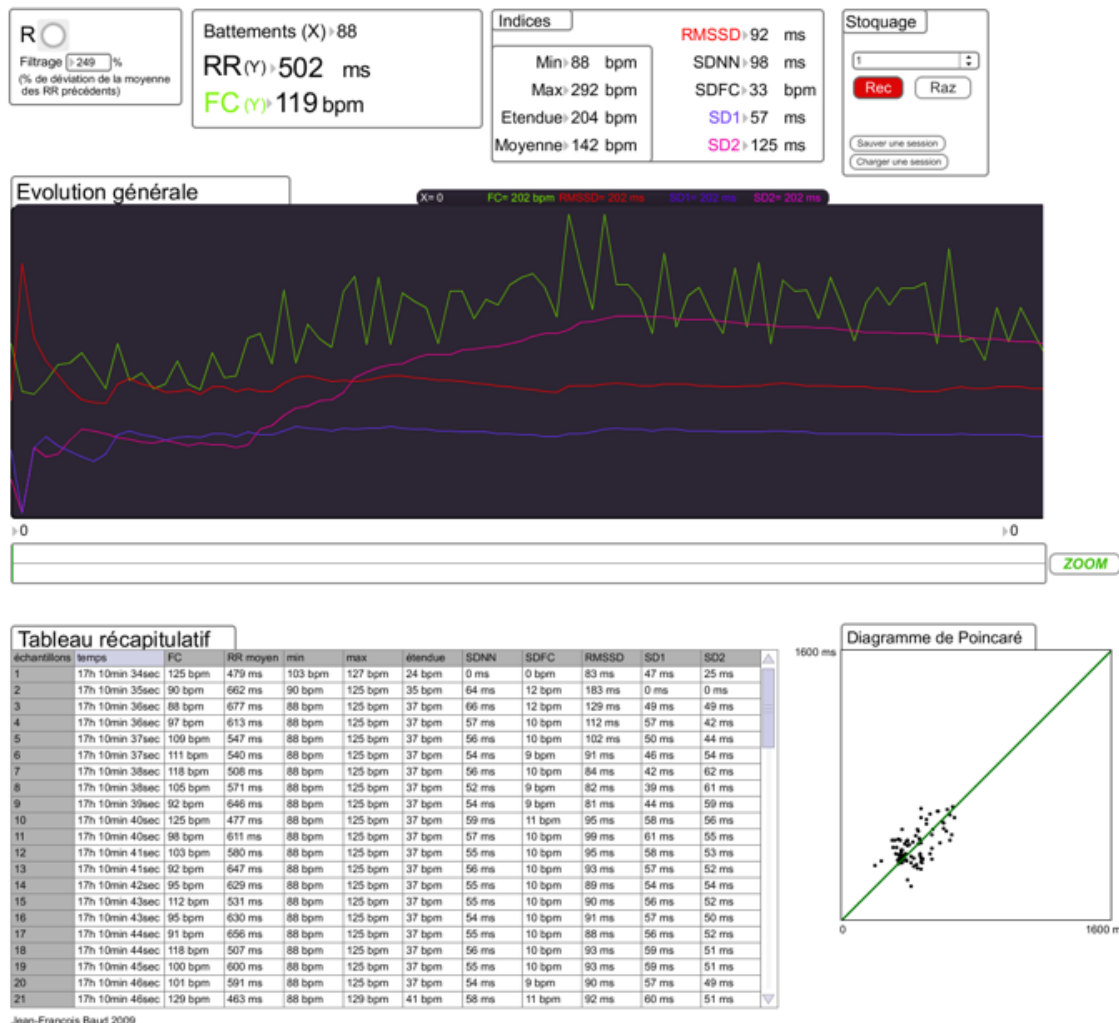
R

Filtrage 249 %
(% de déviation de la moyenne des RR précédents)

Battements (X) 88
RR(Y) 502 ms
FC(Y) 119 bpm

Indices
Min 88 bpm
Max 292 bpm
Etendue 204 bpm
Moyenne 142 bpm
RMSSD 92 ms
SDNN 98 ms
SDFC 33 bpm
SD1 57 ms
SD2 125 ms

Stoquage
1
Rec
Raz
Sauver une session
Charger une session

Evolution générale
X= 0 FC= 202 bpm RMSSD= 202 ms SD1= 202 ms SD2= 202 ms

0
0

ZOOM

Tableau récapitulatif

| échantillons | temps | FC | RR moyen | min | max | étendue | SDNN | SDFC | RMSSD | SD1 | SD2 |
|---|---|---|---|---|---|---|---|---|---|---|---|
| 1 | 17h 10min 34sec | 125 bpm | 479 ms | 103 bpm | 127 bpm | 24 bpm | 0 ms | 0 bpm | 83 ms | 47 ms | 25 ms |
| 2 | 17h 10min 35sec | 90 bpm | 662 ms | 90 bpm | 125 bpm | 35 bpm | 64 ms | 12 bpm | 183 ms | 0 ms | 0 ms |
| 3 | 17h 10min 36sec | 88 bpm | 677 ms | 88 bpm | 125 bpm | 37 bpm | 66 ms | 12 bpm | 129 ms | 49 ms | 49 ms |
| 4 | 17h 10min 36sec | 97 bpm | 613 ms | 88 bpm | 125 bpm | 37 bpm | 57 ms | 10 bpm | 112 ms | 57 ms | 42 ms |
| 5 | 17h 10min 37sec | 109 bpm | 547 ms | 88 bpm | 125 bpm | 37 bpm | 56 ms | 10 bpm | 102 ms | 50 ms | 44 ms |
| 6 | 17h 10min 37sec | 111 bpm | 540 ms | 88 bpm | 125 bpm | 37 bpm | 54 ms | 9 bpm | 91 ms | 46 ms | 54 ms |
| 7 | 17h 10min 38sec | 118 bpm | 508 ms | 88 bpm | 125 bpm | 37 bpm | 56 ms | 10 bpm | 84 ms | 42 ms | 62 ms |
| 8 | 17h 10min 38sec | 105 bpm | 571 ms | 88 bpm | 125 bpm | 37 bpm | 52 ms | 9 bpm | 82 ms | 39 ms | 61 ms |
| 9 | 17h 10min 39sec | 92 bpm | 646 ms | 88 bpm | 125 bpm | 37 bpm | 54 ms | 9 bpm | 81 ms | 44 ms | 59 ms |
| 10 | 17h 10min 40sec | 125 bpm | 477 ms | 88 bpm | 125 bpm | 37 bpm | 59 ms | 11 bpm | 95 ms | 58 ms | 56 ms |
| 11 | 17h 10min 40sec | 98 bpm | 611 ms | 88 bpm | 125 bpm | 37 bpm | 57 ms | 10 bpm | 99 ms | 61 ms | 55 ms |
| 12 | 17h 10min 41sec | 103 bpm | 580 ms | 88 bpm | 125 bpm | 37 bpm | 55 ms | 10 bpm | 95 ms | 58 ms | 53 ms |
| 13 | 17h 10min 41sec | 92 bpm | 647 ms | 88 bpm | 125 bpm | 37 bpm | 56 ms | 10 bpm | 93 ms | 57 ms | 52 ms |
| 14 | 17h 10min 42sec | 95 bpm | 629 ms | 88 bpm | 125 bpm | 37 bpm | 55 ms | 10 bpm | 89 ms | 54 ms | 54 ms |
| 15 | 17h 10min 43sec | 112 bpm | 531 ms | 88 bpm | 125 bpm | 37 bpm | 55 ms | 10 bpm | 90 ms | 56 ms | 52 ms |
| 16 | 17h 10min 43sec | 95 bpm | 630 ms | 88 bpm | 125 bpm | 37 bpm | 54 ms | 10 bpm | 91 ms | 57 ms | 50 ms |
| 17 | 17h 10min 44sec | 91 bpm | 656 ms | 88 bpm | 125 bpm | 37 bpm | 55 ms | 10 bpm | 88 ms | 56 ms | 52 ms |
| 18 | 17h 10min 44sec | 118 bpm | 507 ms | 88 bpm | 125 bpm | 37 bpm | 56 ms | 10 bpm | 93 ms | 59 ms | 51 ms |
| 19 | 17h 10min 45sec | 100 bpm | 600 ms | 88 bpm | 125 bpm | 37 bpm | 55 ms | 10 bpm | 93 ms | 59 ms | 51 ms |
| 20 | 17h 10min 46sec | 101 bpm | 591 ms | 88 bpm | 125 bpm | 37 bpm | 54 ms | 9 bpm | 90 ms | 57 ms | 49 ms |
| 21 | 17h 10min 46sec | 129 bpm | 463 ms | 88 bpm | 129 bpm | 41 bpm | 58 ms | 11 bpm | 92 ms | 60 ms | 51 ms |

Diagramme de Poincaré
1600 ms
0
1600 ms

Jean-François Baud 2009